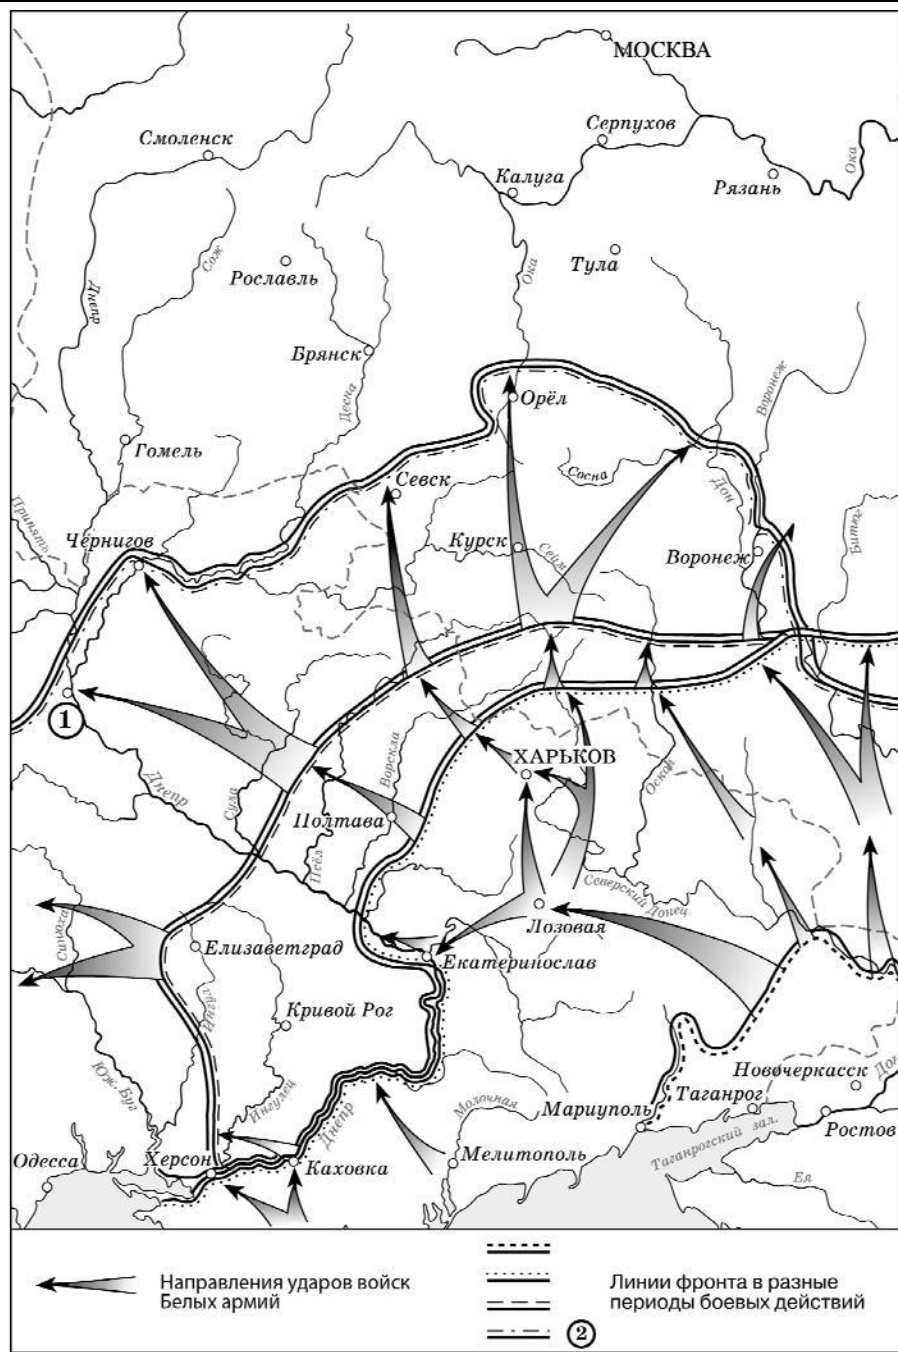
МОСКВА
Серпухов
Смоленск
Калуга
Рязань
Ока
Сож
Рославль
Тула
Днепр
Ока
Брянск
Воронеж
Десна
Орёл
Гомель
Сосна
Дон
Севск
Припять
Чернигов
Курск
Сейм
Воронеж
Битюг
1
ХАРЬКОВ
Ворскла
Оскол
Днепр
Сула
Полтава
Псёл
Северский Донец
Лозовая
Синюха
Елизаветград
Екатеринослав
Ингул
Кривой Рог
Южн. Буг
Ингулец
Новочеркасск
Дон
Молочная
Таганрог
Днепр
Мариуполь
Таганрогский зал.
Ростов
Одесса
Херсон
Каховка
Мелитополь
Ея

Направления ударов войск Белых армий
Линии фронта в разные периоды боевых действий
2